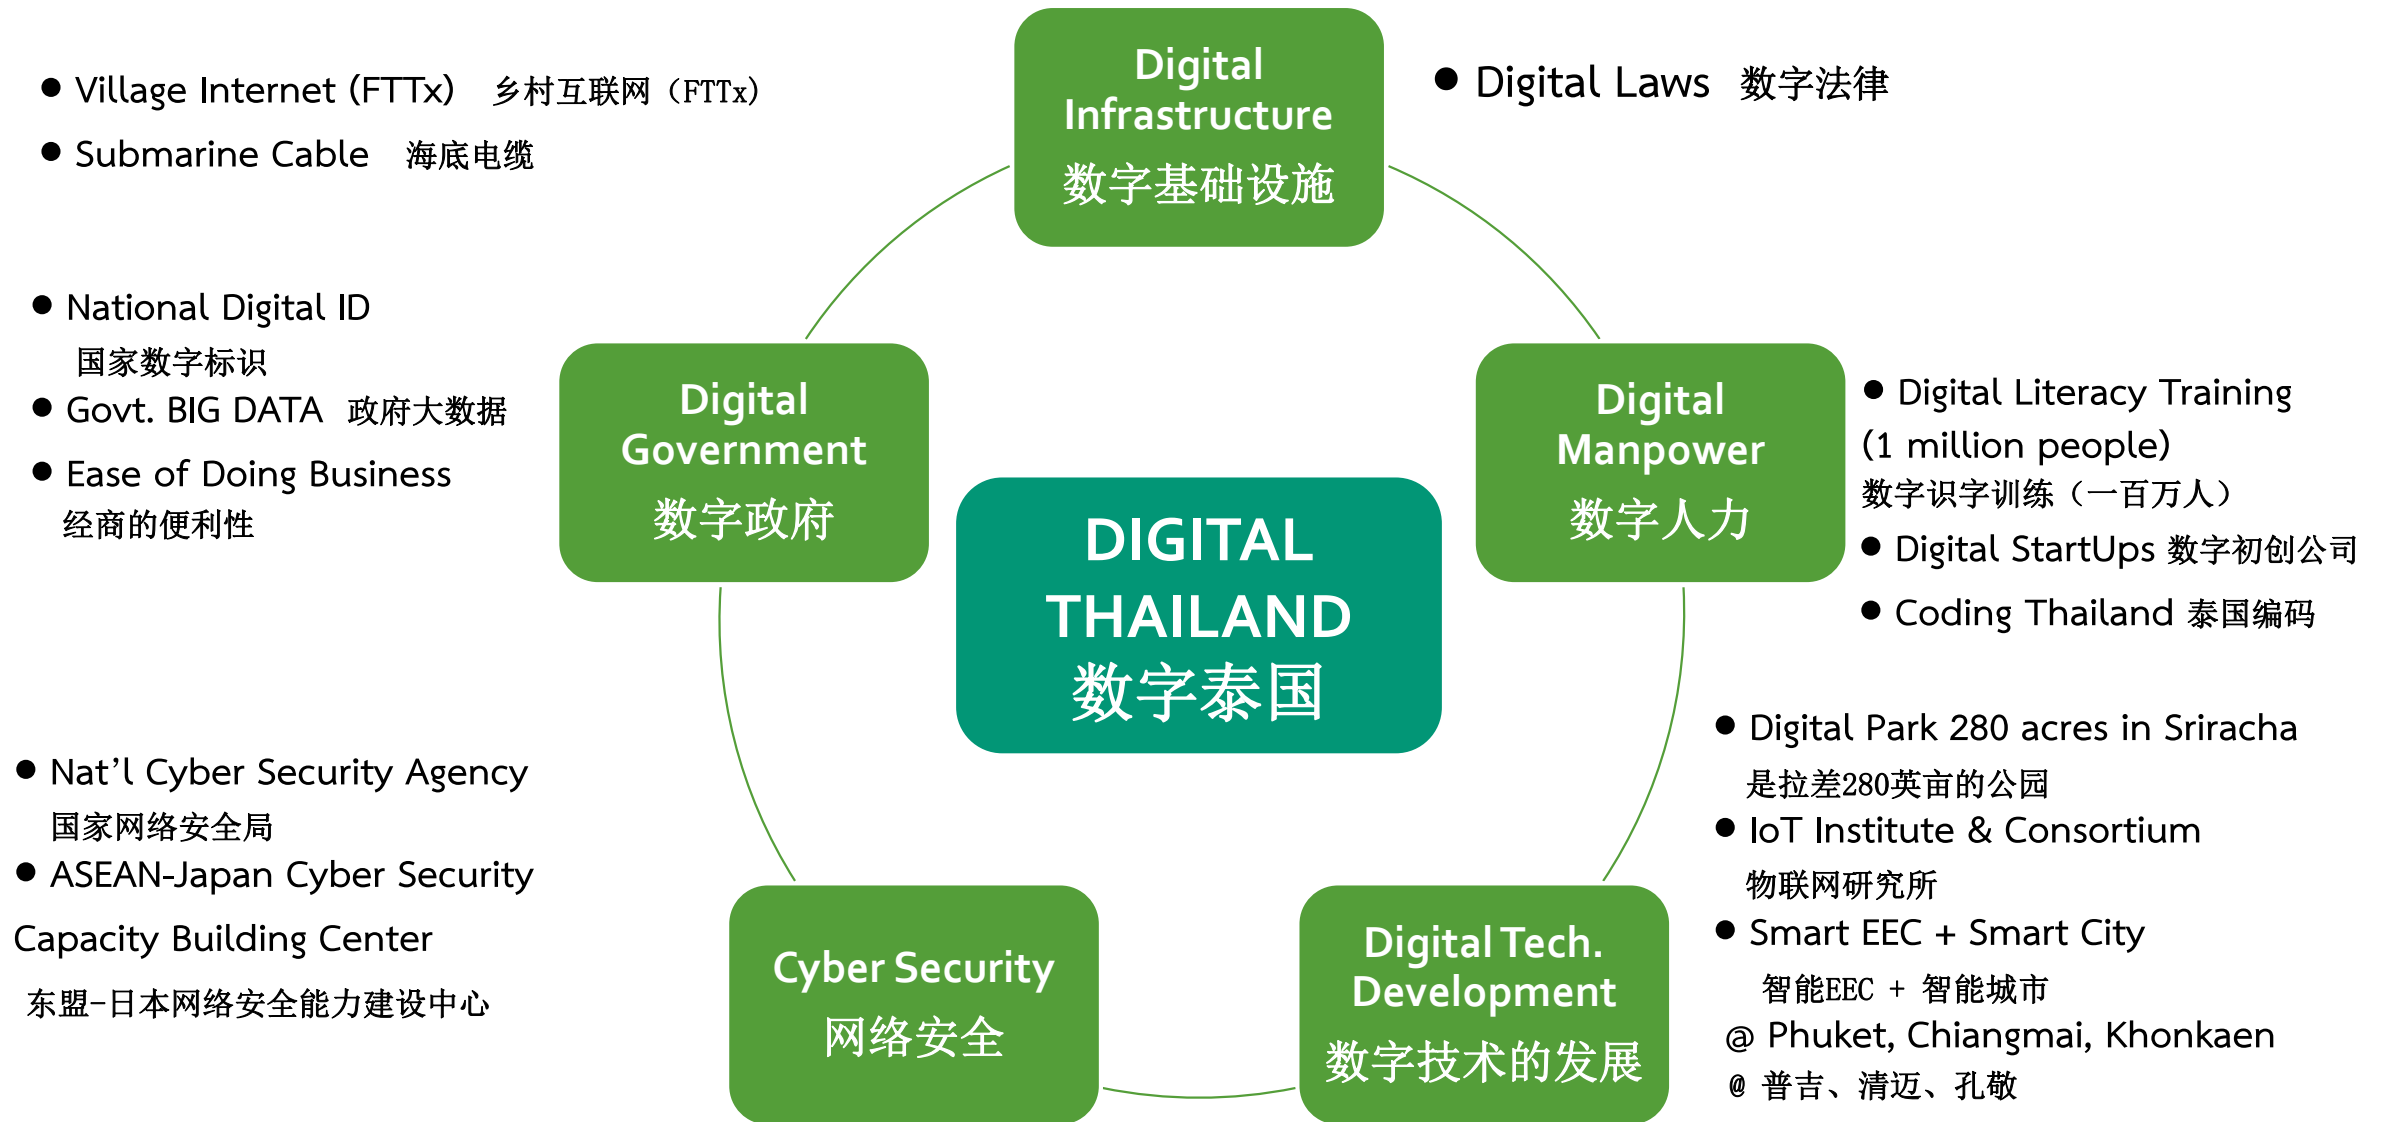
Digital Infrastructure
数字基础设施

● Village Internet (FTTx) 乡村互联网（FTTx）
● Submarine Cable 海底电缆

● Digital Laws 数字法律

● National Digital ID
国家数字标识
● Govt. BIG DATA 政府大数据
● Ease of Doing Business
经商的便利性

Digital Government
数字政府

DIGITAL THAILAND
数字泰国

Digital Manpower
数字人力

● Digital Literacy Training (1 million people)
数字识字训练（一百万人）
● Digital StartUps 数字初创公司
● Coding Thailand 泰国编码

● Nat’l Cyber Security Agency
国家网络安全局
● ASEAN-Japan Cyber Security Capacity Building Center
东盟-日本网络安全能力建设中心

Cyber Security
网络安全

Digital Tech. Development
数字技术的发展

● Digital Park 280 acres in Sriracha
是拉差280英亩的公园
● IoT Institute & Consortium
物联网研究所
● Smart EEC + Smart City
智能EEC + 智能城市
@ Phuket, Chiangmai, Khonkaen
@ 普吉、清迈、孔敬